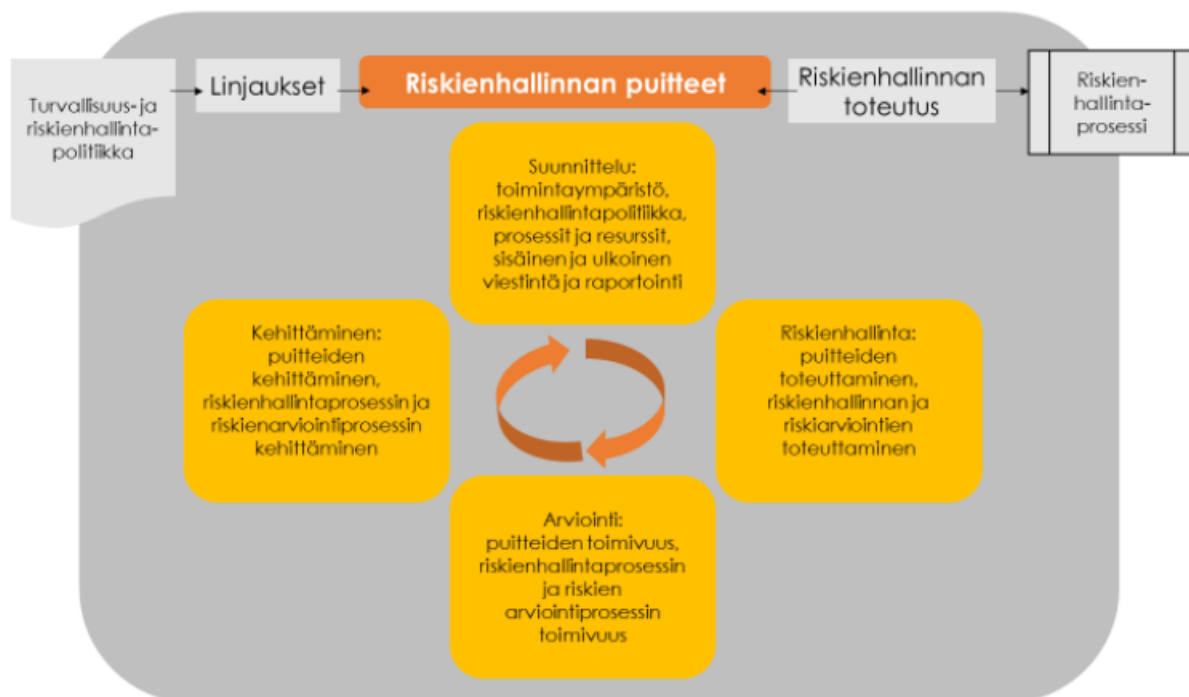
Turvallisuus- ja riskienhallintapolitiikka

Linjaukset

Riskienhallinnan puitteet

Riskienhallinnan toteutus

Riskienhallintaprosessi

Suunnittelu: toimintaympäristö, riskienhallintapolitiikka, prosessit ja resurssit, sisäinen ja ulkoinen viestintä ja raportointi

Kehittäminen: puitteiden kehittäminen, riskienhallintaprosessin ja riskienarviointiprosessin kehittäminen

Riskienhallinta: puitteiden toteuttaminen, riskienhallinnan ja riskiarviointien toteuttaminen

Arviointi: puitteiden toimivuus, riskienhallintaprosessin ja riskien arviointiprosessin toimivuus